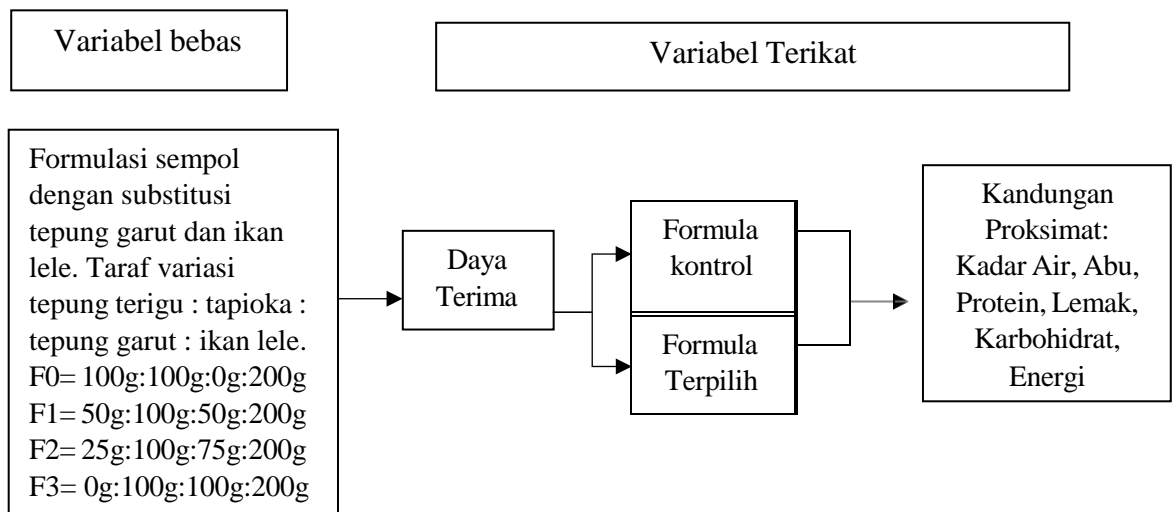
Variabel bebas

Variabel Terikat

Formulasi sempol dengan substitusi tepung garut dan ikan lele. Taraf variasi tepung terigu : tapioka : tepung garut : ikan lele.
F0= 100g:100g:0g:200g
F1= 50g:100g:50g:200g
F2= 25g:100g:75g:200g
F3= 0g:100g:100g:200g

Daya Terima

Formula kontrol

Formula Terpilih

Kandungan Proksimat: Kadar Air, Abu, Protein, Lemak, Karbohidrat, Energi